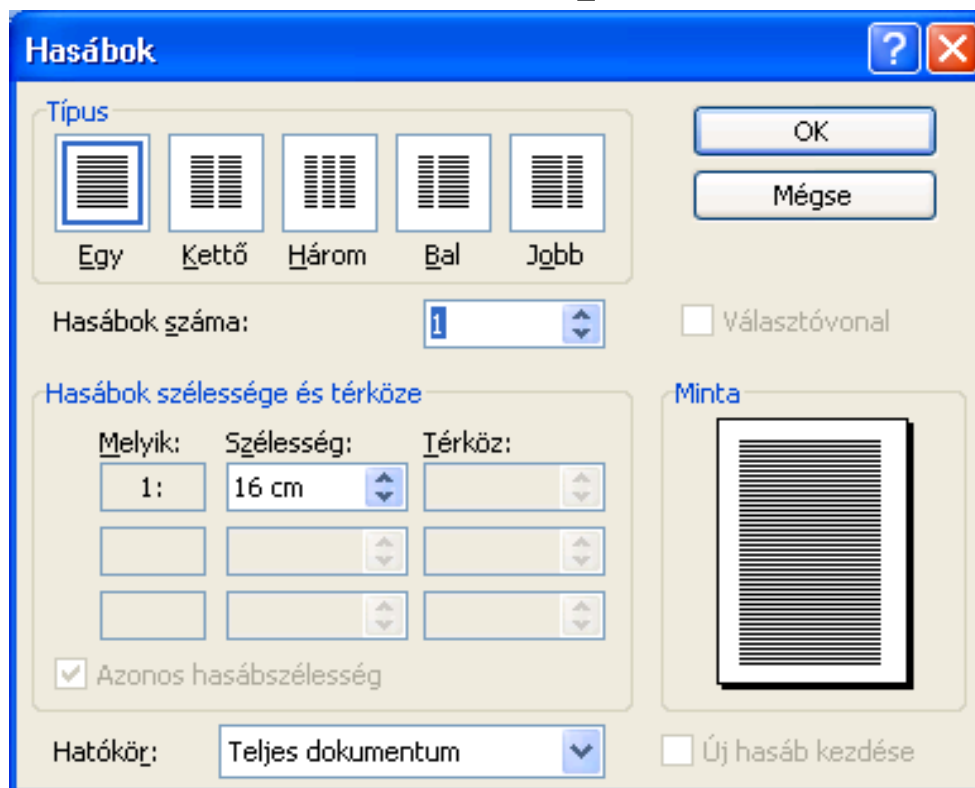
Hasábok

?

Típus

Egy

Kettő

Három

Bal

Jobb

OK

Mégse

Hasábok száma: 1

Választóvonal

Hasábok szélessége és térköze

Melyik:

Szélesség:

Térköz:

1:

16 cm

Azonos hasábszélesség

Minta

Hatókör: Teljes dokumentum

Új hasáb kezdése